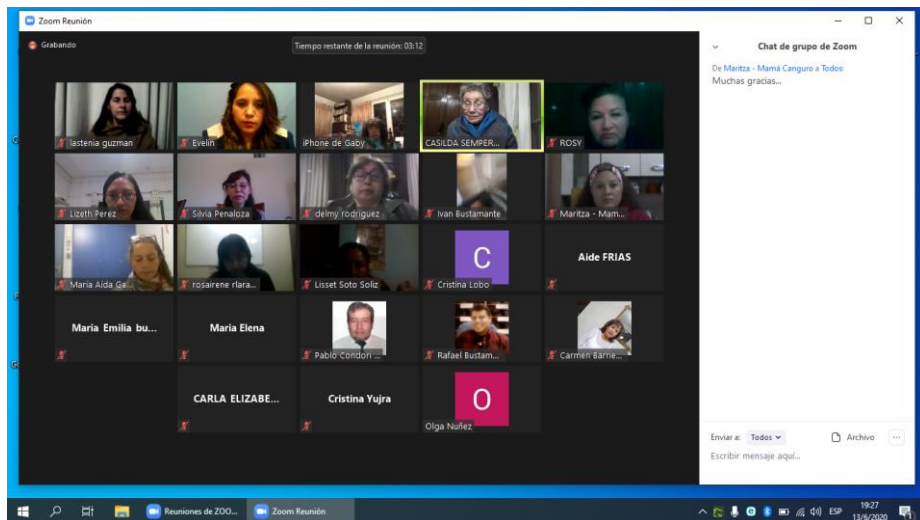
Zoom Reunión

Grabando

Tiempo restante de la reunión: 03:12

lastenia guzman

Evelin

iPhone de Gaby

CASILDA SEMPER...

ROSY

Lizeth Perez

Silvia Penaloza

delmy rodriguez

Ivan Bustamante

Maritza - Mam...

Maria Aida Ga...

rosairene rlara...

Lisset Soto Soliz

C

Cristina Lobo

Aide FRIAS

Maria Emilia bu...

Maria Elena

Pablo Condori ...

Rafael Bustam...

Carmen Barrie...

CARLA ELIZABE...

Cristina Yujra

O

Olga Nuñez

Chat de grupo de Zoom

De Maritza - Mamá Canguro a Todos:
Muchas gracias...

Enviar a: Todos

Archivo

Escribir mensaje aquí...

Reuniones de ZOO...

Zoom Reunión

ESP

19:27
13/6/2020